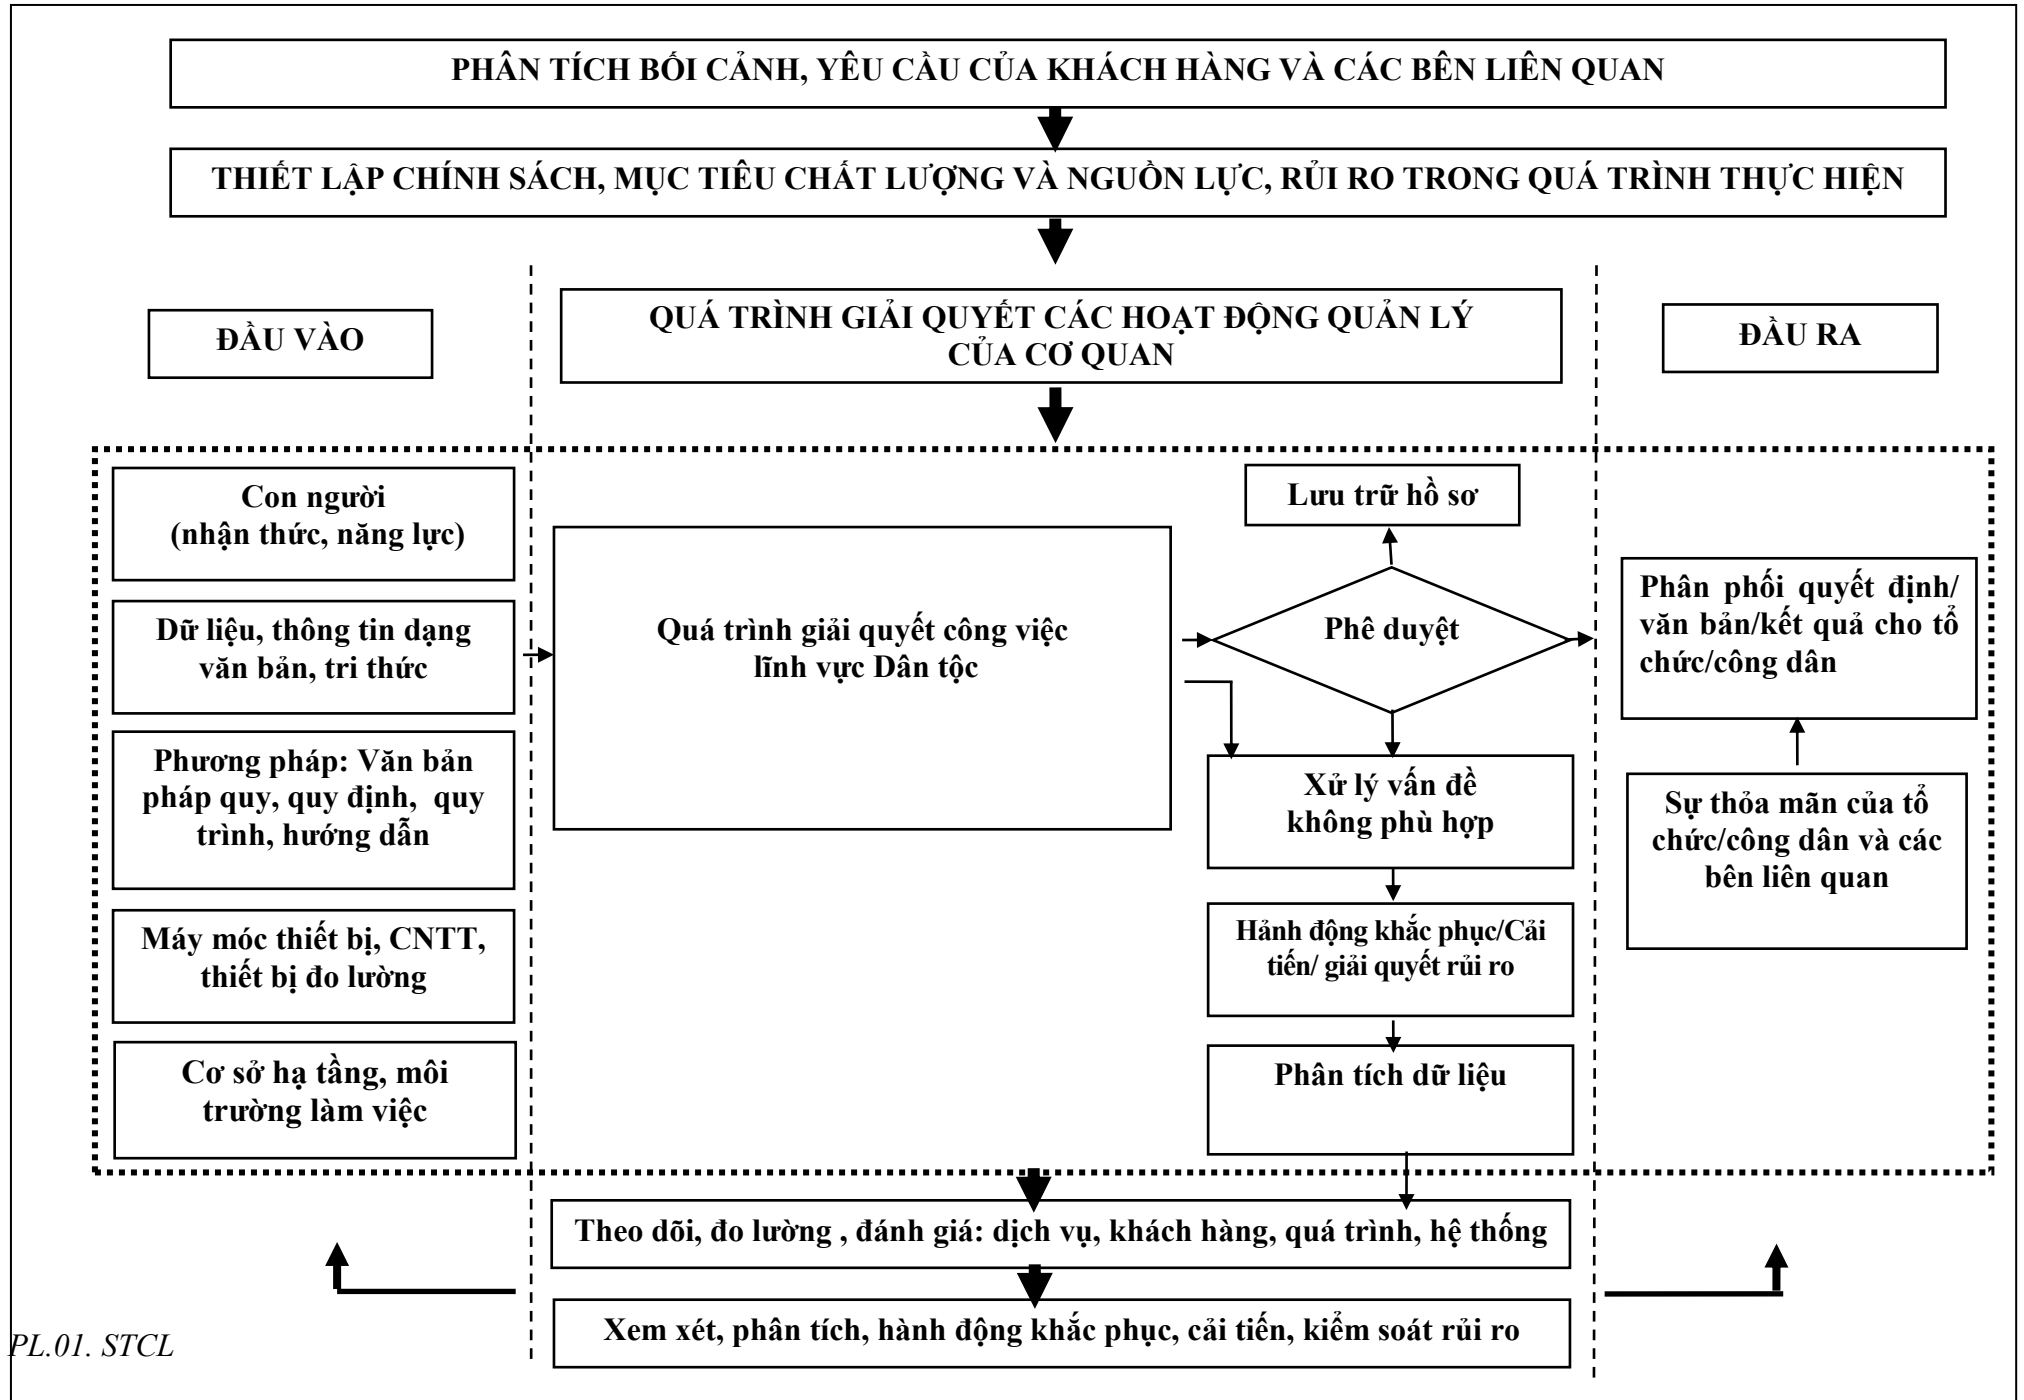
PHÂN TÍCH BỐI CẢNH, YÊU CẦU CỦA KHÁCH HÀNG VÀ CÁC BÊN LIÊN QUAN

THIẾT LẬP CHÍNH SÁCH, MỤC TIÊU CHẤT LƯỢNG VÀ NGUỒN LỰC, RỦI RO TRONG QUÁ TRÌNH THỰC HIỆN

ĐẦU VÀO

QUÁ TRÌNH GIẢI QUYẾT CÁC HOẠT ĐỘNG QUẢN LÝ CỦA CƠ QUAN

ĐẦU RA

Con người (nhận thức, năng lực)

Dữ liệu, thông tin dạng văn bản, tri thức

Phương pháp: Văn bản pháp quy, quy định, quy trình, hướng dẫn

Máy móc thiết bị, CNTT, thiết bị đo lường

Cơ sở hạ tầng, môi trường làm việc

Quá trình giải quyết công việc lĩnh vực Dân tộc

Lưu trữ hồ sơ

Phê duyệt

Xử lý vấn đề không phù hợp

Hành động khắc phục/Cải tiến/ giải quyết rủi ro

Phân tích dữ liệu

Phân phối quyết định/ văn bản/kết quả cho tổ chức/công dân

Sự thỏa mãn của tổ chức/công dân và các bên liên quan

Theo dõi, đo lường , đánh giá: dịch vụ, khách hàng, quá trình, hệ thống

Xem xét, phân tích, hành động khắc phục, cải tiến, kiểm soát rủi ro

PL.01. STCL